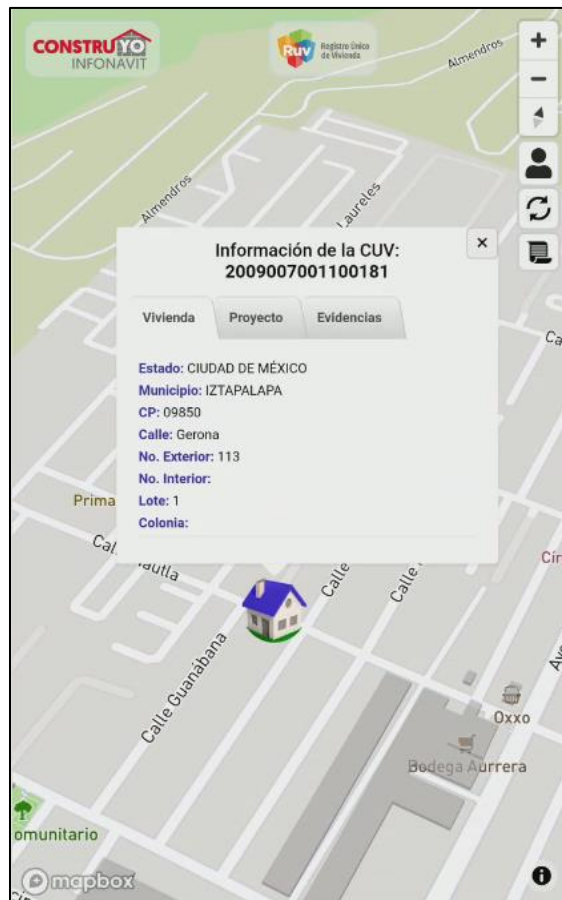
CONSTRUYO INFONAVIT

RUV Registro Único de Vivienda

Almendros

+

−

Almendros

Laureles

Información de la CUV: 2009007001100181

×

Vivienda

Proyecto

Evidencias

Ca

Estado: CIUDAD DE MÉXICO

Municipio: IZTAPALAPA

CP: 09850

Calle: Gerona

No. Exterior: 113

No. Interior:

Lote: 1

Colonia:

Prima

Cal

autla

Cír

Calle

Calle

Calle Guanábana

Av

Oxxo

Bodega Aurrera

omunitario

mapbox